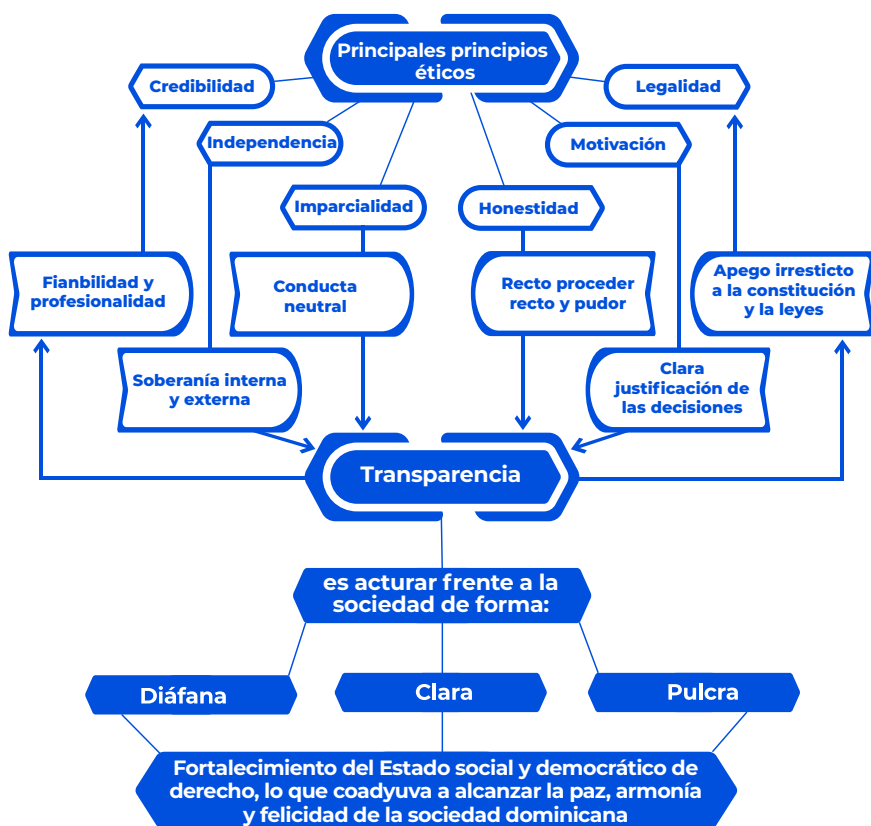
Principales principios éticos

Credibilidad

Legalidad

Independencia

Motivación

Imparcialidad

Honestidad

Fianbilidad y profesionalidad

Conducta neutral

Recto proceder recto y pudor

Apego irrestricto a la constitución y la leyes

Soberanía interna y externa

Clara justificación de las decisiones

Transparencia

es acturar frente a la sociedad de forma:

Diáfana

Clara

Pulcra

Fortalecimiento del Estado social y democrático de derecho, lo que coadyuva a alcanzar la paz, armonía y felicidad de la sociedad dominicana